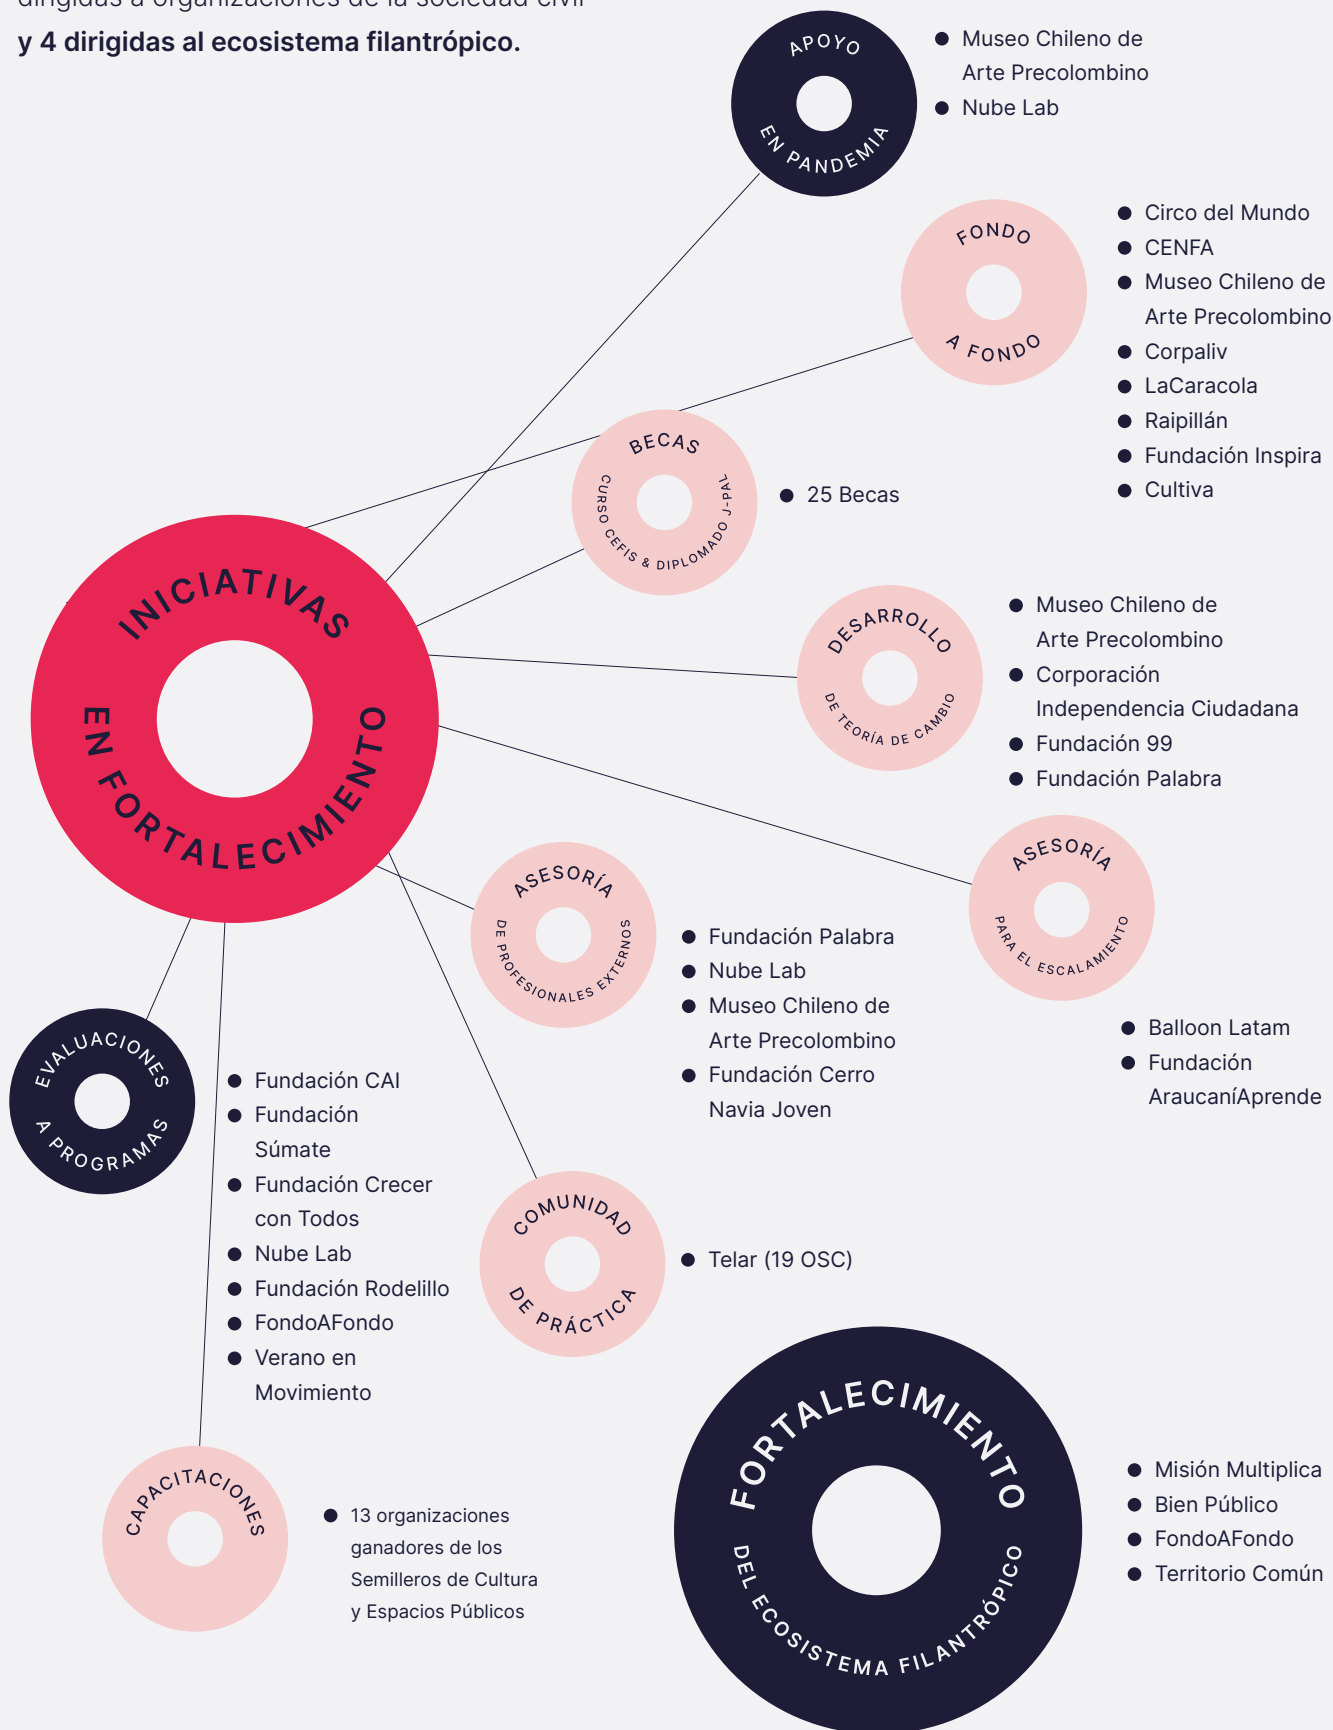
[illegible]

y 4 dirigidas al ecosistema filantrópico.

APOYO EN PANDEMIA

- Museo Chileno de Arte Precolombino
- Nube Lab

FONDO A FONDO

- Circo del Mundo
- CENFA
- Museo Chileno de Arte Precolombino
- Corpaliv
- LaCaracola
- Raipillán
- Fundación Inspira
- Cultiva

BECAS CURSO CEFIS & DIPLOMADO J-PAL

- 25 Becas

INICIATIVAS EN FORTALECIMIENTO

DESARROLLO DE TEORÍA DE CAMBIO

- Museo Chileno de Arte Precolombino
- Corporación Independencia Ciudadana
- Fundación 99
- Fundación Palabra

ASESORÍA PARA EL ESCALAMIENTO

- Balloon Latam
- Fundación AraucaníAprende

ASESORÍA DE PROFESIONALES EXTERNOS

- Fundación Palabra
- Nube Lab
- Museo Chileno de Arte Precolombino
- Fundación Cerro Navia Joven

EVALUACIONES A PROGRAMAS

- Fundación CAI
- Fundación Súmate
- Fundación Crecer con Todos
- Nube Lab
- Fundación Rodelillo
- FondoAFondo
- Verano en Movimiento

COMUNIDAD DE PRÁCTICA

- Telar (19 OSC)

CAPACITACIONES

- 13 organizaciones ganadores de los Semilleros de Cultura y Espacios Públicos

FORTALECIMIENTO DEL ECOSISTEMA FILANTRÓPICO

- Misión Multiplica
- Bien Público
- FondoAFondo
- Territorio Común